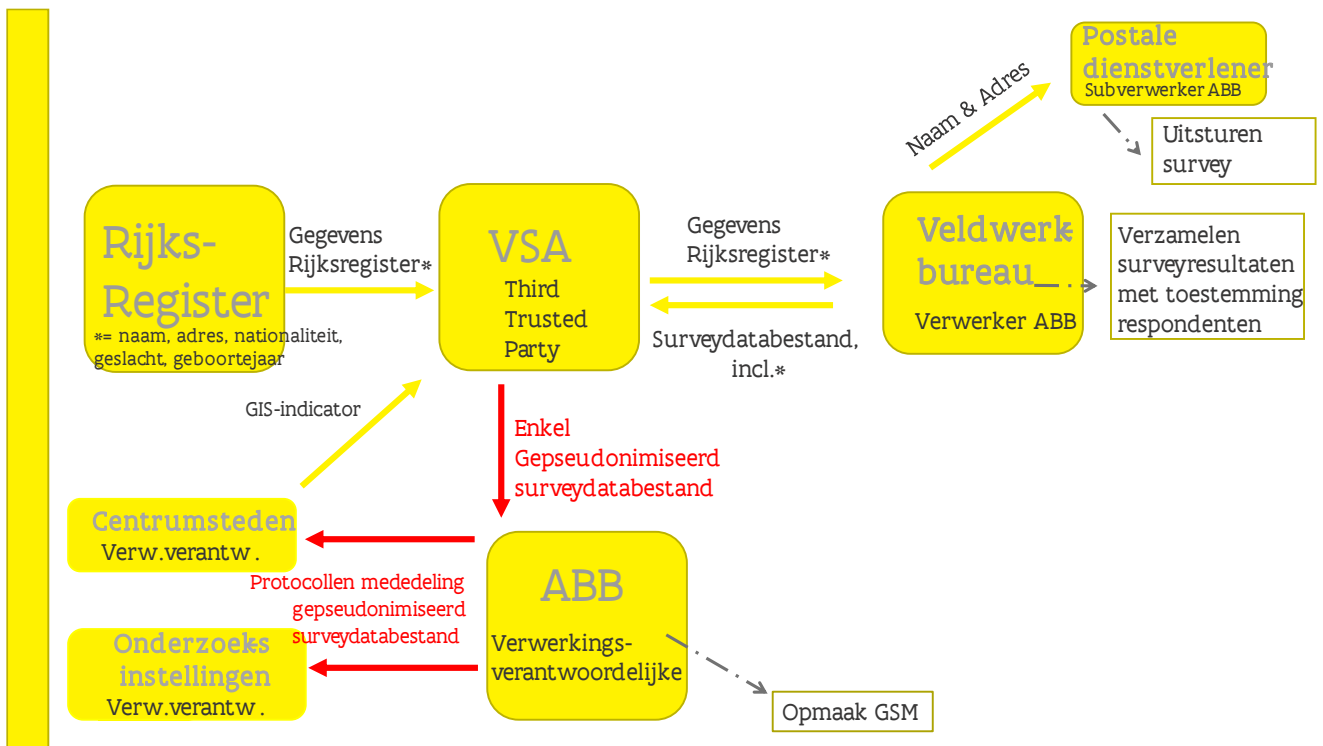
Postale dienstverlener
Subverwerker ABB

Naam & Adres

Uitsturen survey

Rijks-Register
*= naam, adres, nationaliteit, geslacht, geboortejaar

Gegevens Rijksregister*

VSA
Third Trusted Party

Gegevens Rijksregister*

Surveydatabestand, incl.*

Veldwerk bureau
Verwerker ABB

Verzamelen surveyresultaten met toestemming respondenten

GIS-indicator

Enkel Gepseudonimiseerd surveydatabestand

Centrumsteden
Verw.verantw.

Protocollen mededeling gepseudonimiseerd surveydatabestand

ABB
Verwerkings-verantwoordelijke

Onderzoeks instellingen
Verw.verantw.

Opmaak GSM